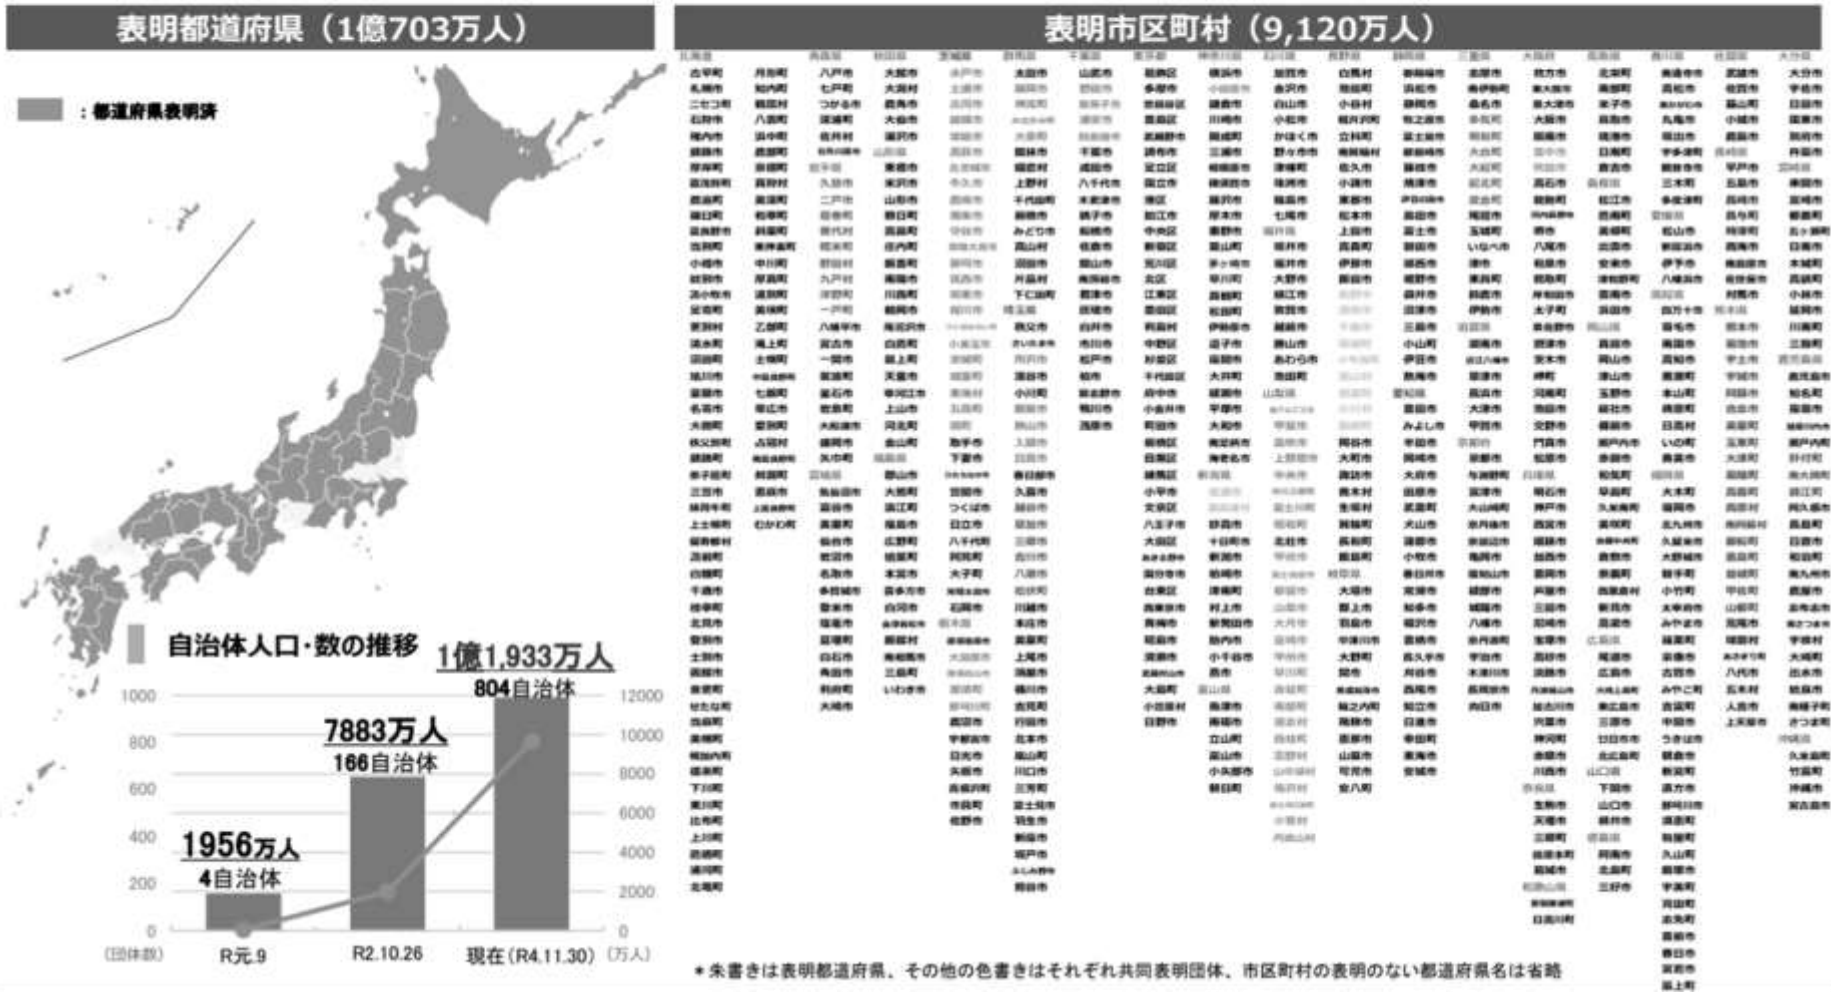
表明都道府県（1億703万人）

：都道府県表明済

表明市区町村（9,120万人）

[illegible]

自治体人口・数の推移

1億1,933万人
804自治体

7883万人
166自治体

1956万人
4自治体

| | R元.9 | R2.10.26 | 現在（R4.11.30） |
|---|---|---|---|

1000
800
600
400
200
0
（団体数）

12000
10000
8000
6000
4000
2000
0
（万人）

＊朱書きは表明都道府県、その他の色書きはそれぞれ共同表明団体、市区町村の表明のない都道府県名は省略